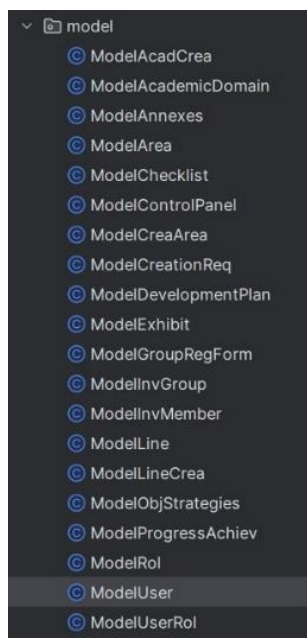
model
ModelAcadCrea
ModelAcademicDomain
ModelAnnexes
ModelArea
ModelChecklist
ModelControlPanel
ModelCreaArea
ModelCreationReq
ModelDevelopmentPlan
ModelExhibit
ModelGroupRegForm
ModelInvGroup
ModelInvMember
ModelLine
ModelLineCrea
ModelObjStrategies
ModelProgressAchiev
ModelRol
ModelUser
ModelUserRol